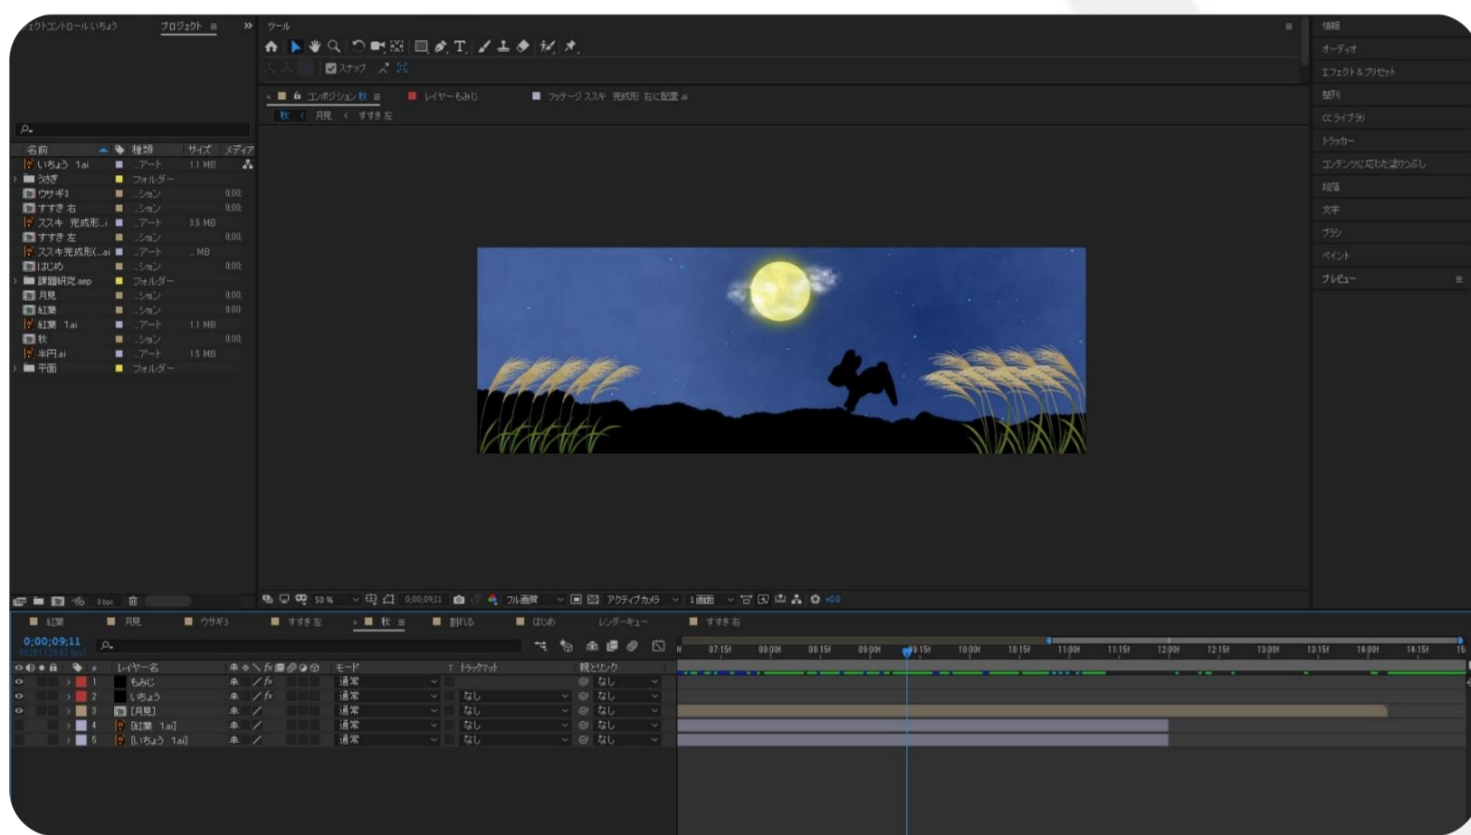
エフェクトコントロール いちょう　プロジェクト　≡　»
ツール
スナップ
× コンポジション 秋 ≡　レイヤー もみじ　フッテージ ススキ 完成形 右に配置.ai
秋 〈 月見 〈 すすき 左

| 名前 | 種類 | サイズ | メディア |
|---|---|---|---|
| いちょう 1.ai | ...アート | 1.1 MB | |
| うさぎ | フォルダー | | |
| ウサギ3 | ...ション | | 0;00; |
| すすき 右 | ...ション | | 0;00; |
| ススキ 完成形...i | ...アート | 3.5 MB | |
| すすき 左 | ...ション | | 0;00; |
| ススキ完成形(...ai | ...アート | ... MB | |
| はじめ | ...ション | | 0;00; |
| 課題研究.aep | フォルダー | | |
| 月見 | ...ション | | 0;00; |
| 紅葉 | ...ション | | 0;00; |
| 紅葉 1.ai | ...アート | 1.1 MB | |
| 秋 | ...ション | | 0;00; |
| 半円.ai | ...アート | 1.5 MB | |
| 平面 | フォルダー | | |

8 bpc
50%　0;00;09;11　フル画質　アクティブカメラ　1画面　+0.0

情報
オーディオ
エフェクト＆プリセット
整列
CC ライブラリ
トラッカー
コンテンツに応じた塗りつぶし
段落
文字
ブラシ
ペイント
プレビュー

紅葉　月見　ウサギ3　すすき 左　× 秋 ≡　割れる　はじめ　レンダーキュー　すすき 右
0;00;09;11
00281 (29.97 fps)
07:15f　08:00f　08:15f　09:00f　09:15f　10:00f　10:15f　11:00f　11:15f　12:00f　12:15f　13:00f　13:15f　14:00f　14:15f　15

| # | レイヤー名 | モード | T | トラックマット | 親とリンク |
|---|---|---|---|---|---|
| 1 | もみじ | 通常 | | | なし |
| 2 | いちょう | 通常 | | なし | なし |
| 3 | [月見] | 通常 | | なし | なし |
| 4 | [紅葉 1.ai] | 通常 | | なし | なし |
| 5 | [いちょう 1.ai] | 通常 | | なし | なし |